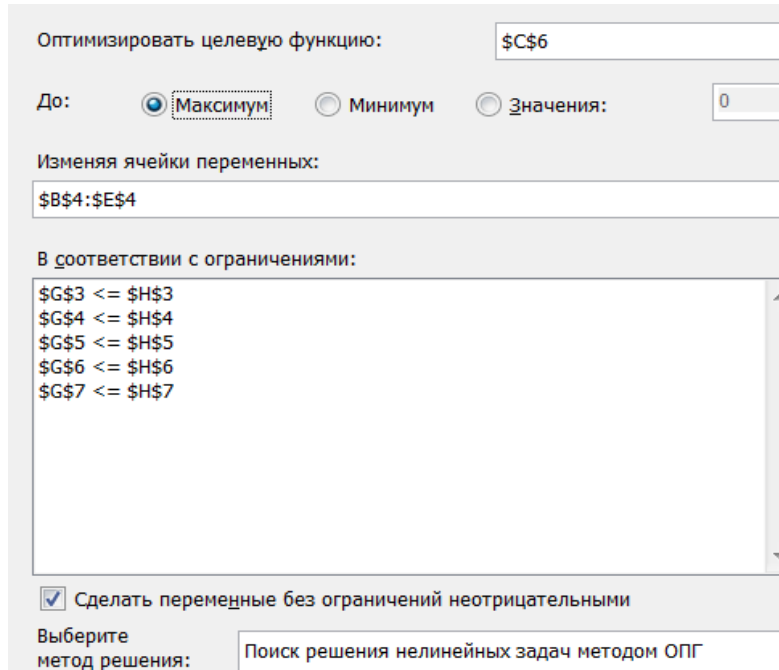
Оптимизировать целевую функцию: $C$6

До: Максимум Минимум Значения: 0

Изменяя ячейки переменных:

$B$4:$E$4

В соответствии с ограничениями:

$G$3 <= $H$3
$G$4 <= $H$4
$G$5 <= $H$5
$G$6 <= $H$6
$G$7 <= $H$7

Сделать переменные без ограничений неотрицательными

Выберите метод решения: Поиск решения нелинейных задач методом ОПГ